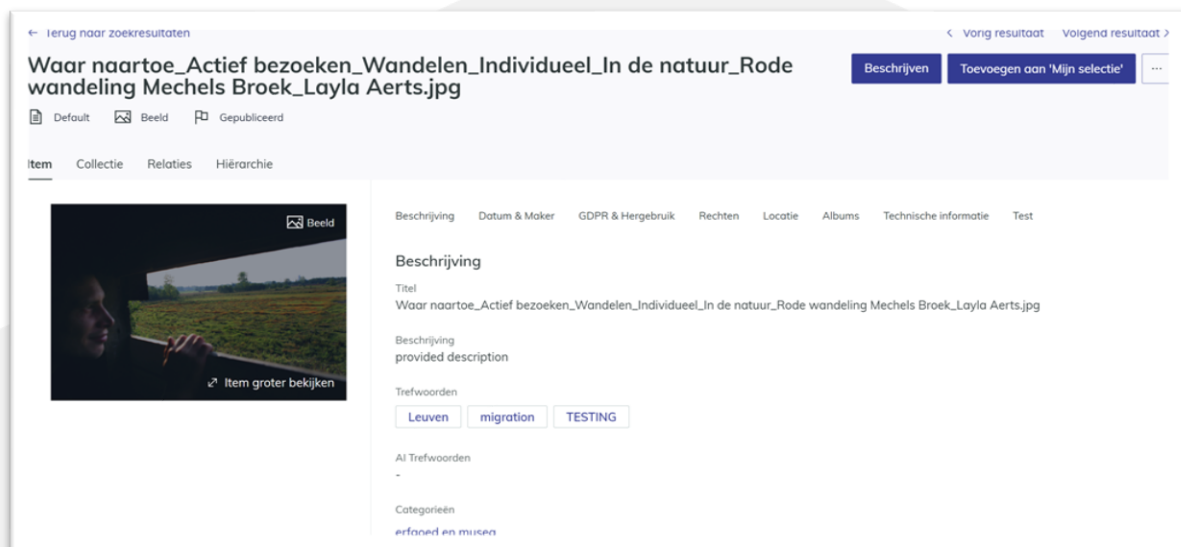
← Terug naar zoekresultaten

< Vorig resultaat   Volgend resultaat >

Waar naartoe_Actief bezoeken_Wandelen_Individueel_In de natuur_Rode wandeling Mechels Broek_Layla Aerts.jpg

Beschrijven   Toevoegen aan 'Mijn selectie'   ···

Default   Beeld   Gepubliceerd

Item   Collectie   Relaties   Hiërarchie

Beeld

Item groter bekijken

Beschrijving   Datum & Maker   GDPR & Hergebruik   Rechten   Locatie   Albums   Technische informatie   Test

Beschrijving

Titel
Waar naartoe_Actief bezoeken_Wandelen_Individueel_In de natuur_Rode wandeling Mechels Broek_Layla Aerts.jpg

Beschrijving
provided description

Trefwoorden
Leuven   migration   TESTING

AI Trefwoorden
-

Categorieën
erfgoed en musea